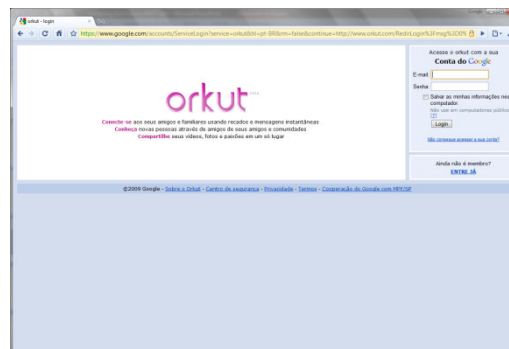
orkut - login

https://www.google.com/accounts/ServiceLogin?service=orkut&hl=pt-BR&rm=false&continue=http://www.orkut.com/RedirLogin%3Fmsg%3DX%

orkut beta

Conecte-se aos seus amigos e familiares usando recados e mensagens instantâneas
Conheça novas pessoas através de amigos de seus amigos e comunidades
Compartilhe seus vídeos, fotos e paixões em um só lugar

Acesse o orkut com a sua
Conta do Google

E-mail:

Senha:

Salvar as minhas informações neste computador.
Não use em computadores públicos. [?]

Login

Não consegue acessar a sua conta?

Ainda não é membro?
ENTRE JÁ

©2009 Google - Sobre o Orkut - Centro de segurança - Privacidade - Termos - Cooperação do Google com MPF/SP